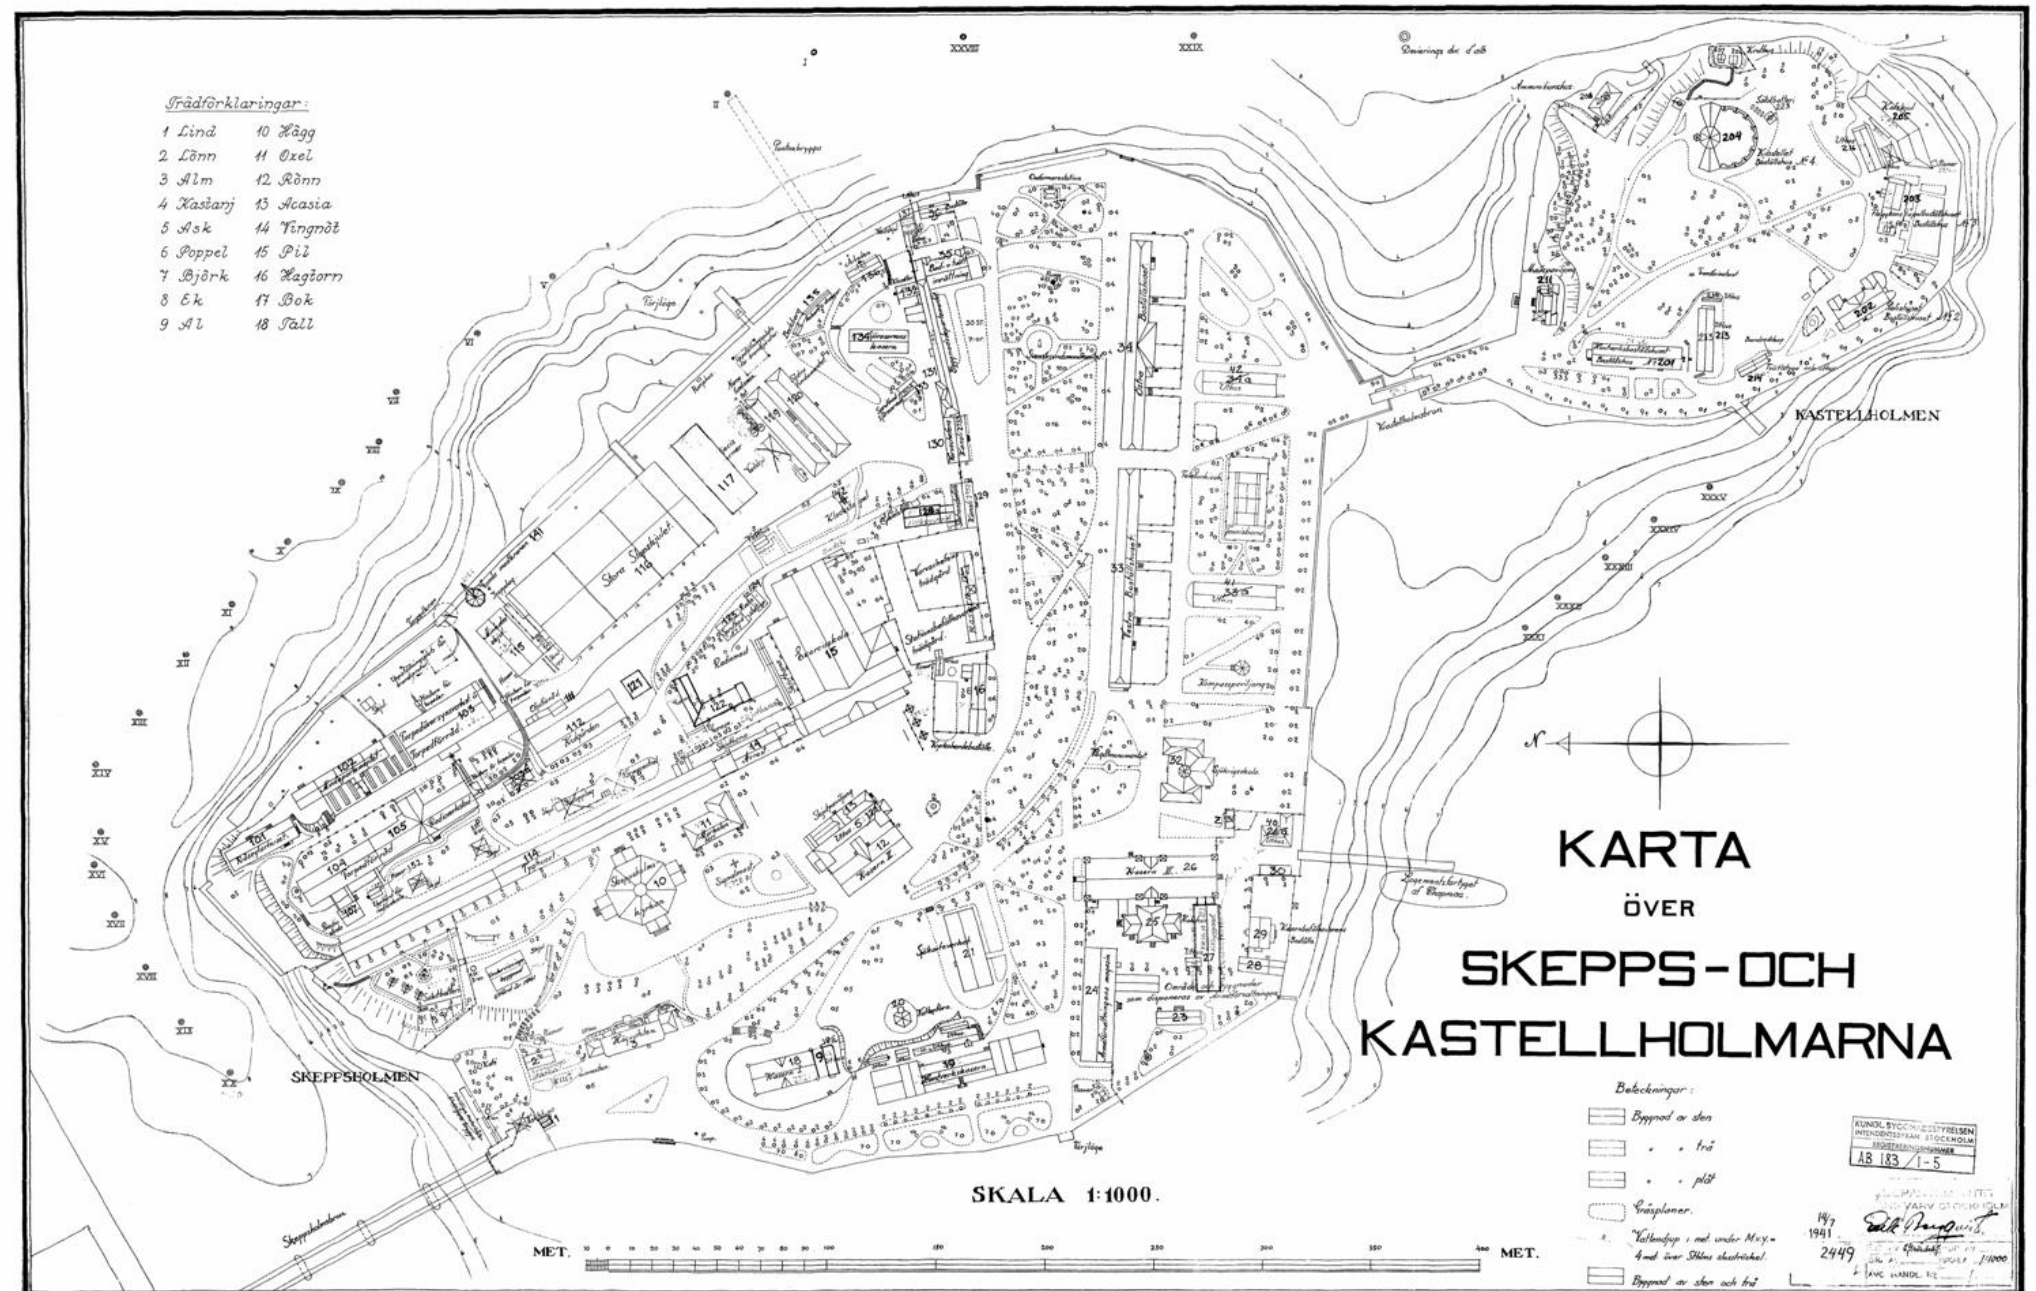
Trädförklaringar:
1 Lind
2 Lönn
3 Alm
4 Kastanj
5 Ask
6 Poppel
7 Björk
8 Ek
9 Al
10 Hägg
11 Oxel
12 Rönn
13 Acasia
14 Vingnöt
15 Pil
16 Hagtorn
17 Bok
18 Tall

KARTA
ÖVER
SKEPPS-OCH
KASTELLHOLMARNA

KASTELLHOLMEN
SKEPPSHOLMEN
Kastellholmsbron
Skeppsholmsbron

Stora Skeppsdocket 116
117
Exercisskjul 115
Kasern II
Kasern III
Kasern I
26
25
27
24
23
28
29
30
31
32
33
34
35
41
42
204
203
202
201
205
211
213
214
101
103
104
105
107
112
121
122

SKALA 1:1000.
MET. 10 0 10 20 30 40 50 60 70 80 90 100 150 200 250 300 350 400 MET.

Beteckningar:
Byggnad av sten
" " trä
" " plåt
Gräsplaner.
Vattendjup i met under M.v.y. = 4 met över Sthlms slussträskel.
Byggnad av sten och trä

KUNGL. BYGGNADSSTYRELSEN
INTENDENTSBYRÅN STOCKHOLM
AB 183 / 1-5

14/7
1941
2449
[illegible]